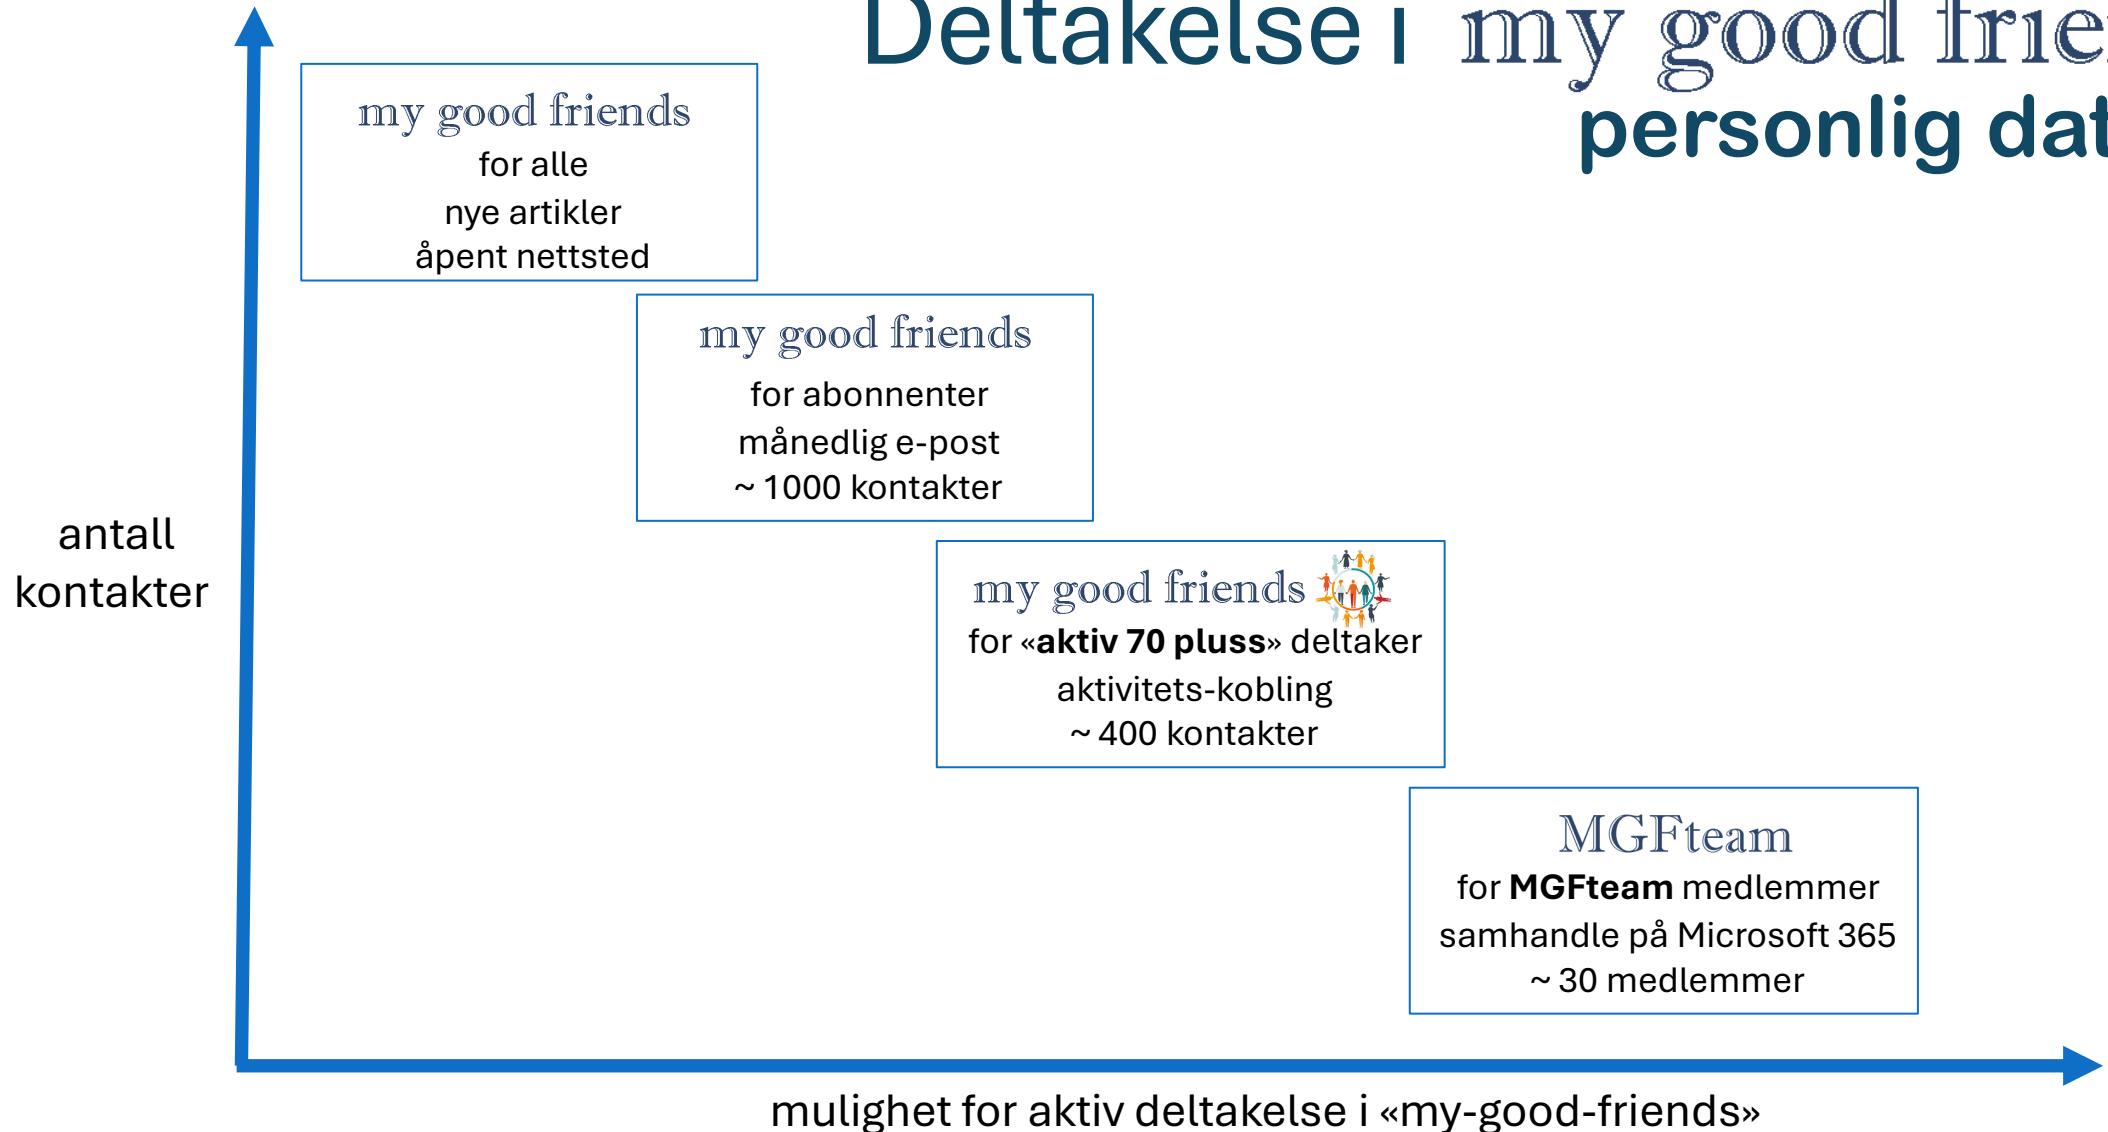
Deltakelse i my good frie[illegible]
personlig dat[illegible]

my good friends
for alle
nye artikler
åpent nettsted

my good friends
for abonnenter
månedlig e-post
~ 1000 kontakter

antall kontakter

my good friends
for «**aktiv 70 pluss**» deltaker
aktivitets-kobling
~ 400 kontakter

MGFteam
for **MGFteam** medlemmer
samhandle på Microsoft 365
~ 30 medlemmer

mulighet for aktiv deltakelse i «my-good-friends»